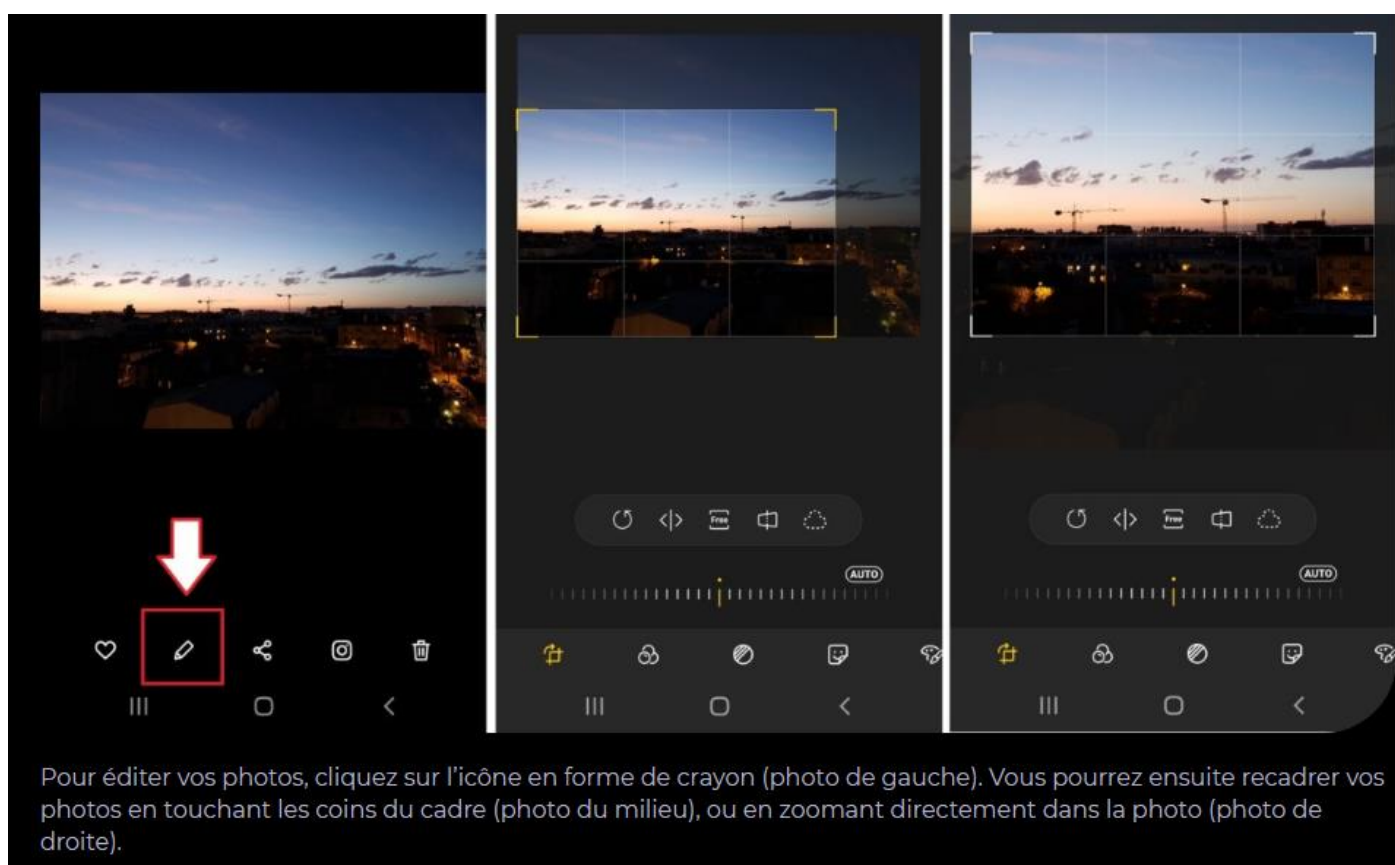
Free

AUTO

Free

AUTO

Pour éditer vos photos, cliquez sur l'icône en forme de crayon (photo de gauche). Vous pourrez ensuite recadrer vos photos en touchant les coins du cadre (photo du milieu), ou en zoomant directement dans la photo (photo de droite).